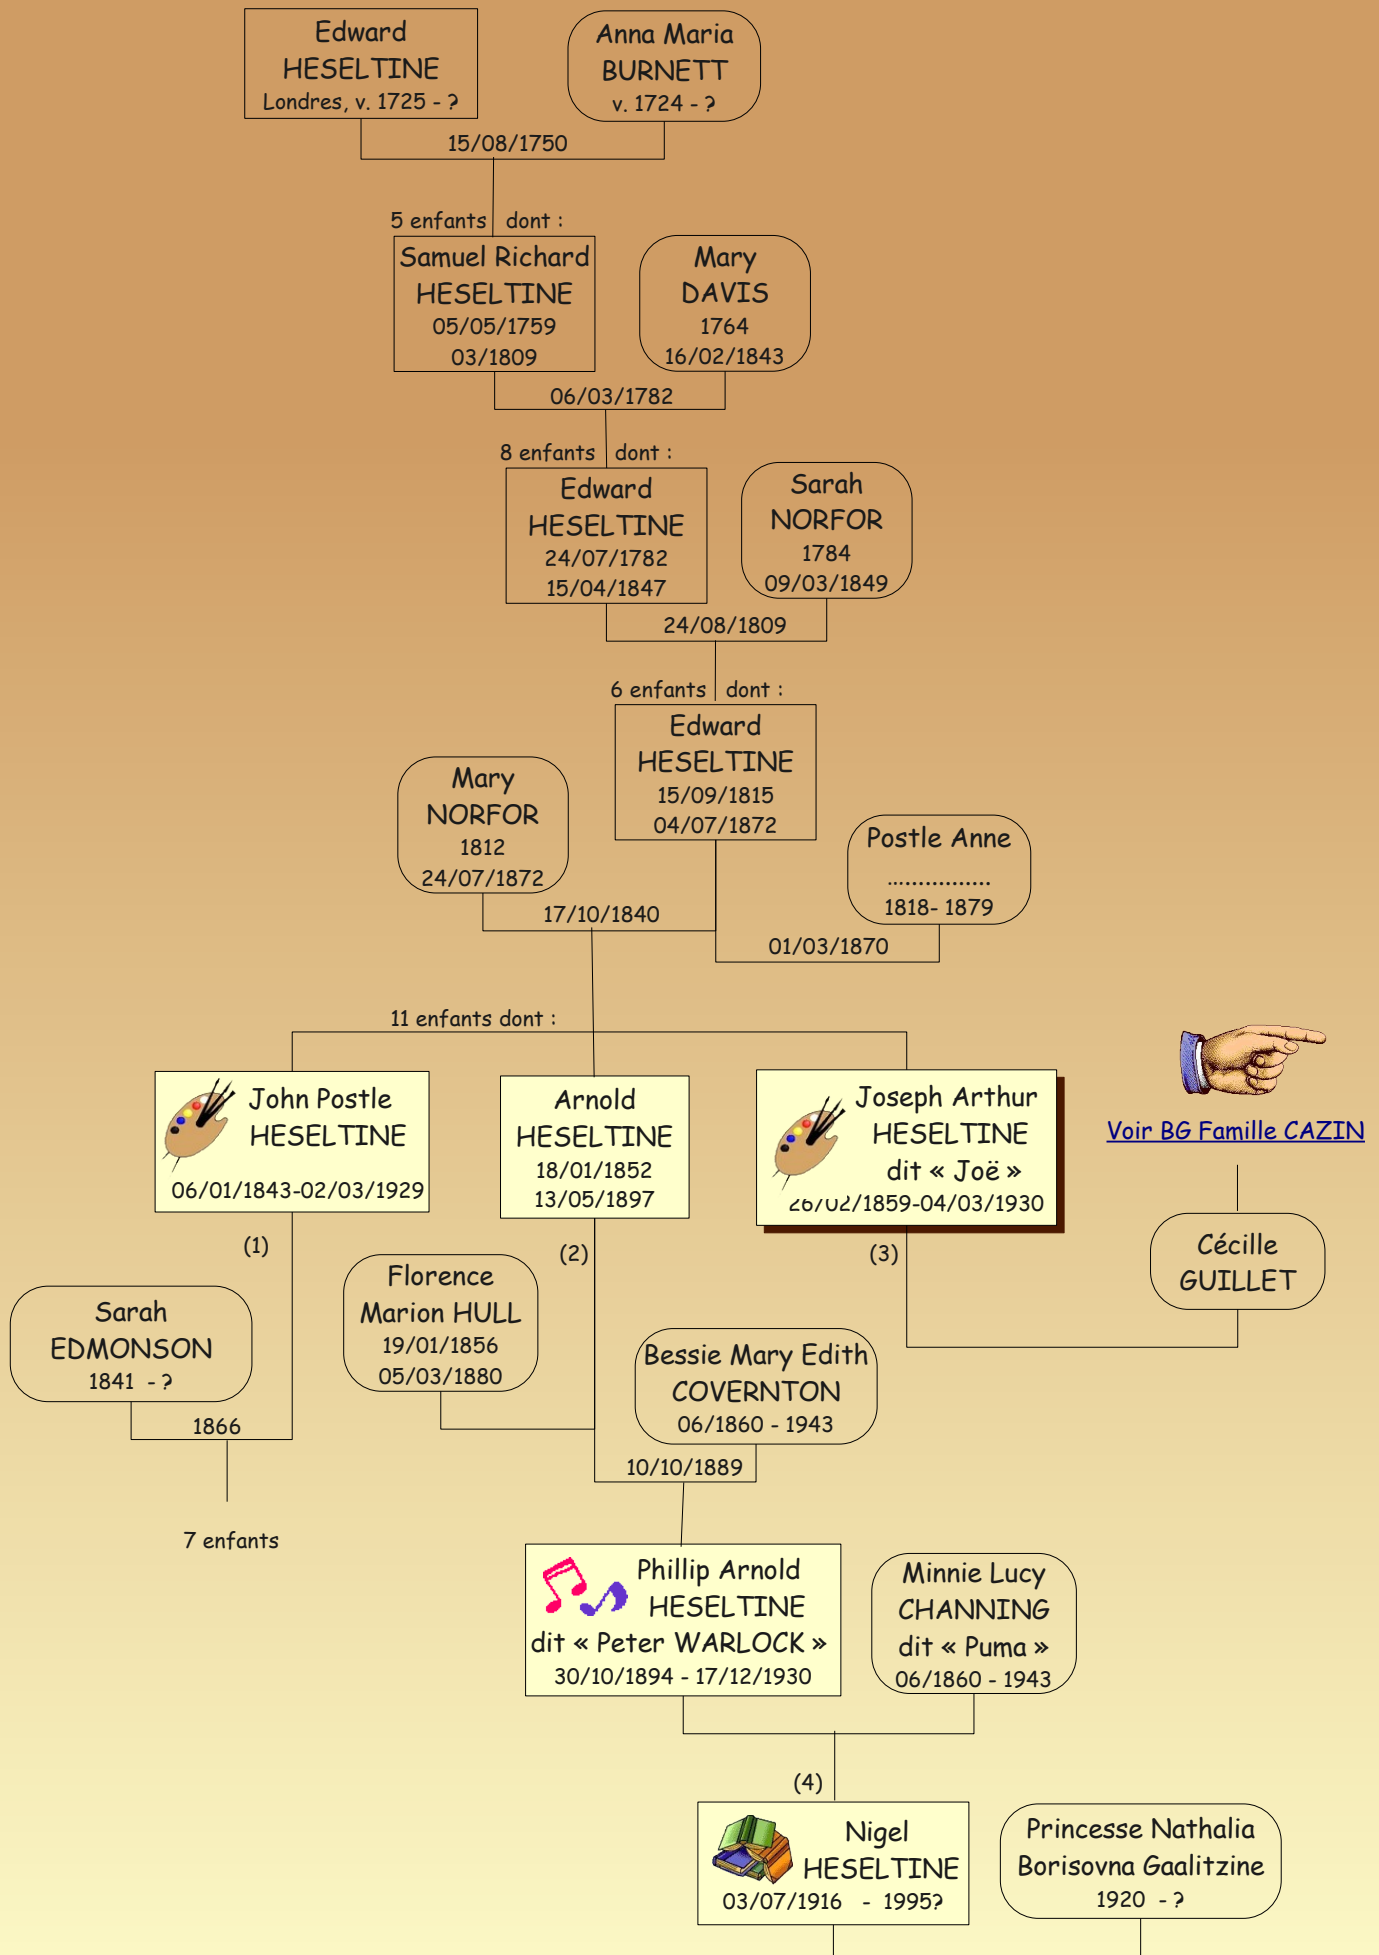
Edward HESELTINE Londres, v. 1725 - ?

Anna Maria BURNETT v. 1724 - ?

15/08/1750

5 enfants dont :

Samuel Richard HESELTINE 05/05/1759 03/1809

Mary DAVIS 1764 16/02/1843

06/03/1782

8 enfants dont :

Edward HESELTINE 24/07/1782 15/04/1847

Sarah NORFOR 1784 09/03/1849

24/08/1809

6 enfants dont :

Edward HESELTINE 15/09/1815 04/07/1872

Mary NORFOR 1812 24/07/1872

Postle Anne ................ 1818- 1879

17/10/1840

01/03/1870

11 enfants dont :

John Postle HESELTINE 06/01/1843-02/03/1929

Arnold HESELTINE 18/01/1852 13/05/1897

Joseph Arthur HESELTINE dit « Joë » 26/02/1859-04/03/1930

Voir BG Famille CAZIN

(1)

(2)

(3)

Cécille GUILLET

Sarah EDMONSON 1841 - ?

Florence Marion HULL 19/01/1856 05/03/1880

Bessie Mary Edith COVERNTON 06/1860 - 1943

1866

10/10/1889

7 enfants

Phillip Arnold HESELTINE dit « Peter WARLOCK » 30/10/1894 - 17/12/1930

Minnie Lucy CHANNING dit « Puma » 06/1860 - 1943

(4)

Nigel HESELTINE 03/07/1916 - 1995?

Princesse Nathalia Borisovna Gaalitzine 1920 - ?